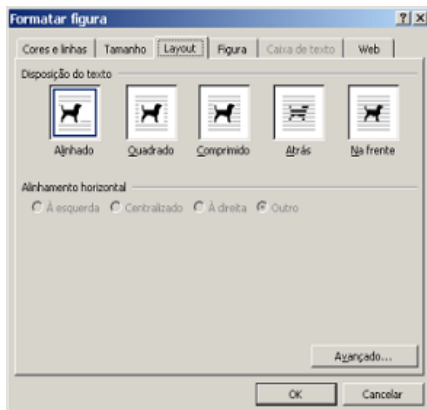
Formatar figura

?X

Cores e linhas | Tamanho | Layout | Figura | Caixa de texto | Web

Disposição do texto

Alinhado | Quadrado | Comprimido | Atrás | Na frente

Alinhamento horizontal

À esquerda | Centralizado | À direita | Outro

Avançado...

OK | Cancelar